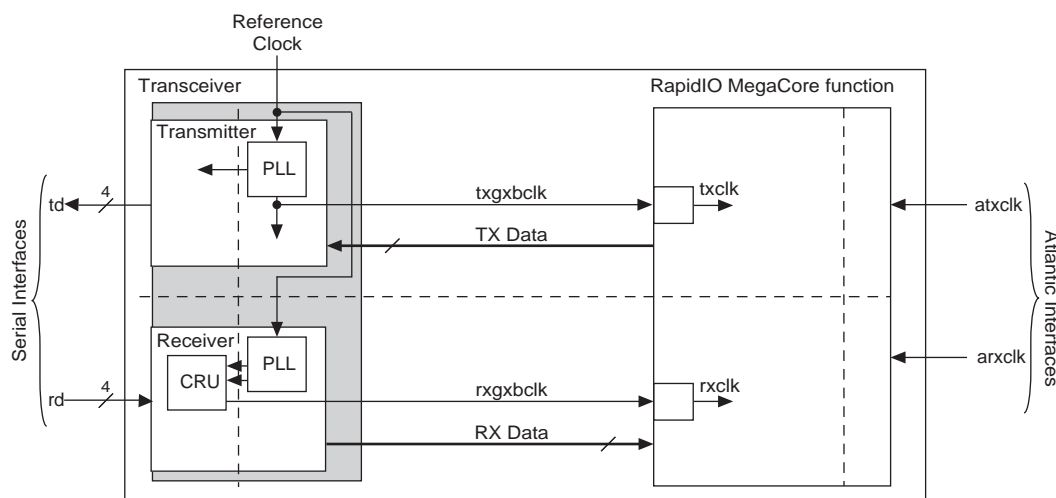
Reference Clock

Transceiver

RapidIO MegaCore function

Transmitter

PLL

txgxbclk

txclk

atxclk

td

4

TX Data

Serial Interfaces

Atlantic Interfaces

Receiver

PLL

CRU

arxclk

rxgxbclk

rxclk

rd

4

RX Data